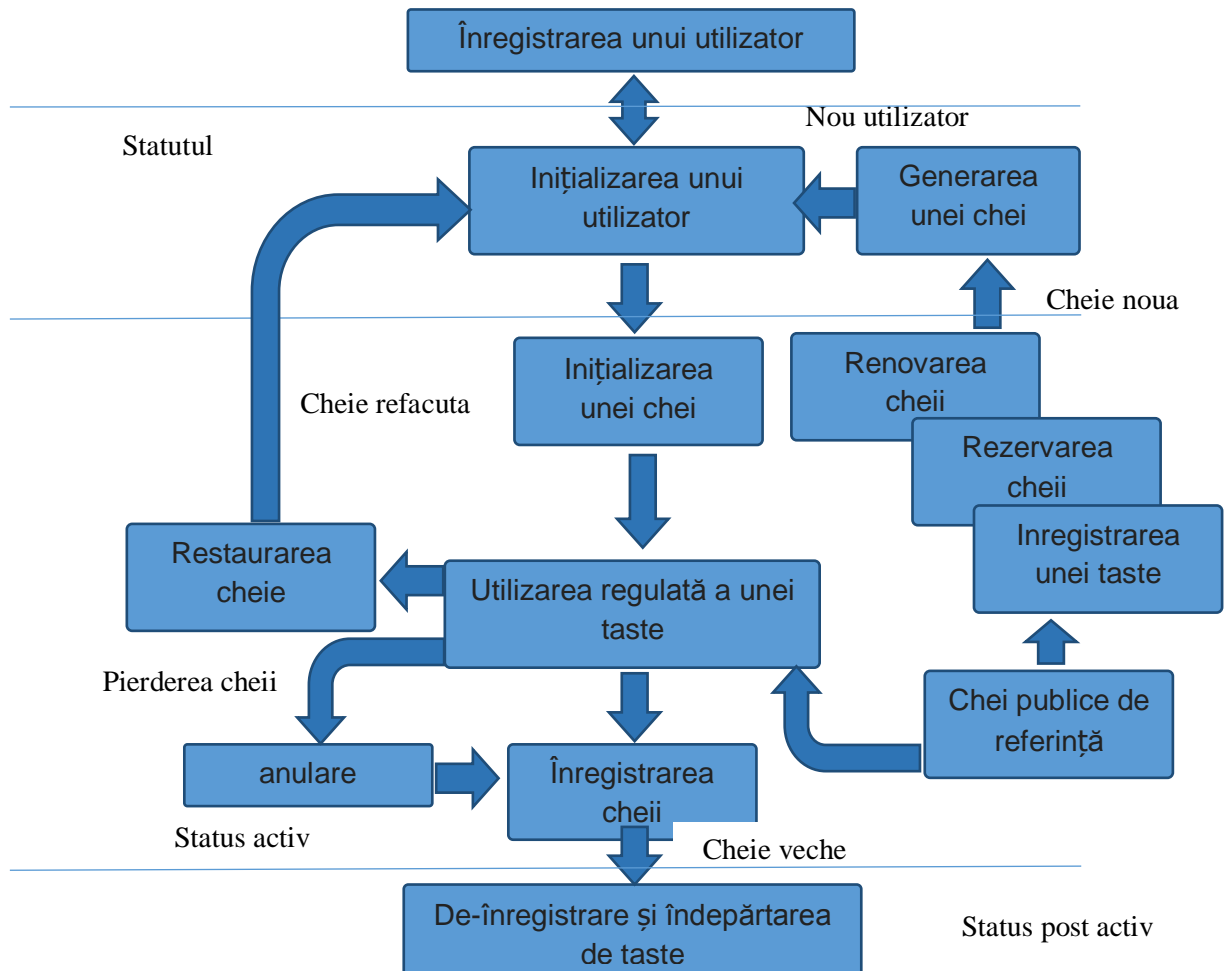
Înregistrarea unui utilizator

Nou utilizator

Statutul

Inițializarea unui utilizator

Generarea unei chei

Cheie noua

Renovarea cheii

Cheie refacuta

Inițializarea unei chei

Rezervarea cheii

Inregistrarea unei taste

Restaurarea cheie

Utilizarea regulată a unei taste

Pierderea cheii

Chei publice de referință

anulare

Înregistrarea cheii

Status activ

Cheie veche

De-înregistrare și îndepărtarea de taste

Status post activ